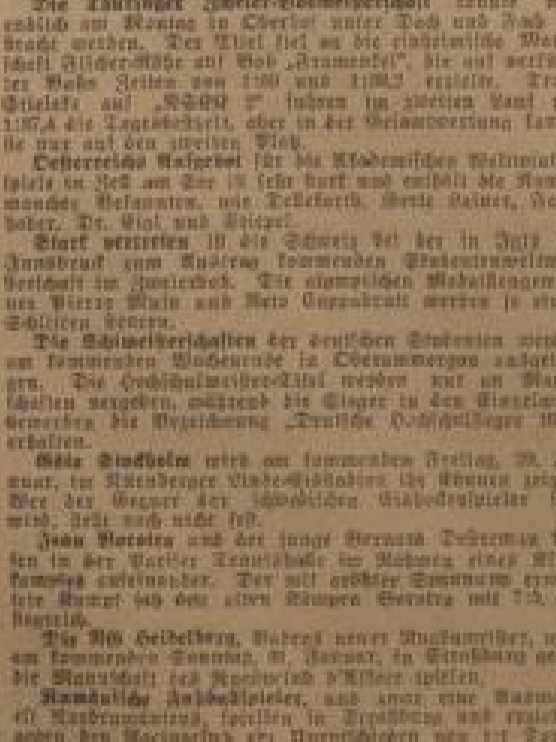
Die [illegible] endlich am Sonntag in Oberhof unter Dach und Fach gebracht werden. Der Titel fiel an die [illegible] Fischer-Rühe auf Bob „Hammerle", die auf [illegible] zwei Fahrten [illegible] erzielte. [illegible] auf „König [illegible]" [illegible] die Tagesbestzeit, aber in der Gesamtwertung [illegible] nur auf den zweiten Platz.

Oesterreichs Aufgebot für die Akademischen Weltmeisterschaften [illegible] am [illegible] sehr stark und enthält die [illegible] manche Bekannten, wie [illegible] Dr. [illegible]

Stark vertreten ist die Schweiz bei der in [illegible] zum Austrag kommenden Studentenmeisterschaften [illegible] Die olympischen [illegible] Pierre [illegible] werden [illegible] Schweizer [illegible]

Die Skimeisterschaften der deutschen Studenten werden am kommenden Wochenende in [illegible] ausgetragen. Die Hochschulmeister-Titel werden nur an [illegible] vergeben, während die Sieger in den Einzel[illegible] die Bezeichnung „Deutsche Hochschulmeister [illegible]" erhalten.

Gôta Stockholm wird am kommenden Freitag, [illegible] im Nürnberger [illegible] die Mannen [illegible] Wer der Gegner der schwedischen Eishockeyspieler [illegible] wird, steht noch nicht fest.

Juan Botaira und der junge Hermann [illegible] in der Berliner Tennishalle im Rahmen eines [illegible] aufeinander. Der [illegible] den alten Kämpen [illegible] mit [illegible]

Die AH Heidelberg, Baden's neuer Rugbymeister, am kommenden Sonntag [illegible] in Straßburg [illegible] die Mannschaft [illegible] spielen.

Rumänische Tischtennisspieler, und zwar eine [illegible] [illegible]